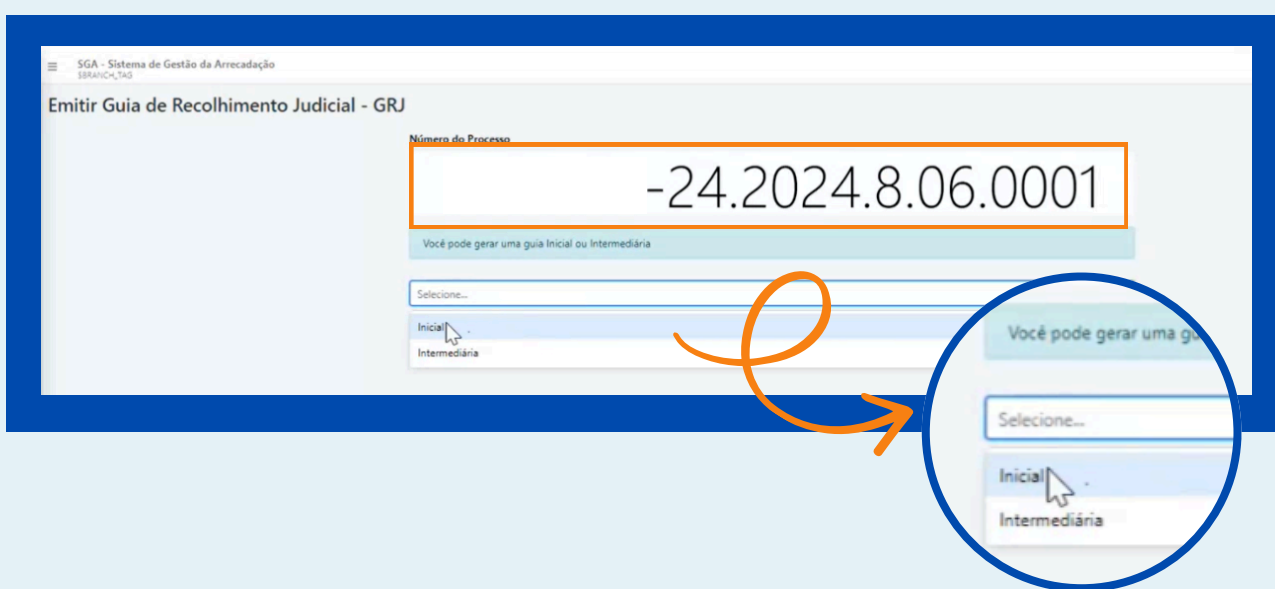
SGA - Sistema de Gestão da Arrecadação
$BRANCH_TAG

Emitir Guia de Recolhimento Judicial - GRJ

Número do Processo

-24.2024.8.06.0001

Você pode gerar uma guia Inicial ou Intermediária

Selecione...

Inicial

Intermediária

Você pode gerar uma gu

Selecione...

Inicial

Intermediária